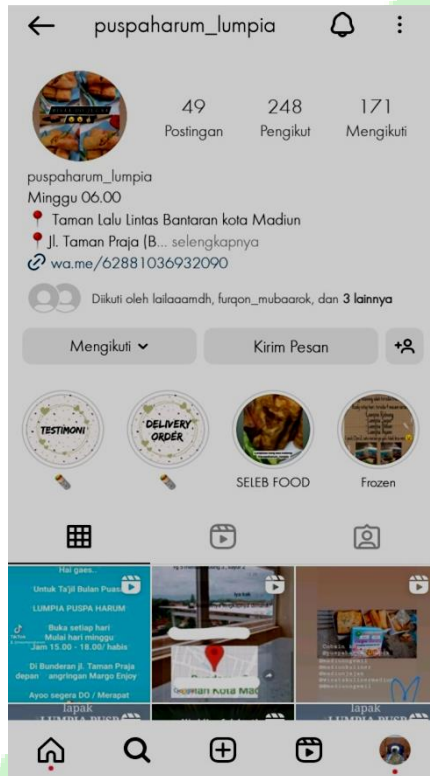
puspaharum_lumpia

49 Postingan
248 Pengikut
171 Mengikuti

puspaharum_lumpia
Minggu 06.00
📍 Taman Lalu Lintas Bantaran kota Madiun
📍 Jl. Taman Praja (B... selengkapnya
wa.me/62881036932090

Diikuti oleh lailaaamdh, furqon_mubaarok, dan 3 lainnya

Mengikuti
Kirim Pesan

TESTIMONI
DELIVERY ORDER
SELEB FOOD
Frozen

Hai gaes..
Untuk Ta'jil Bulan Puasa
LUMPIA PUSPA HARUM
Buka setiap hari
Mulai hari minggu
Jam 15.00 - 18.00/ habis
Di Bunderan jl. Taman Praja
depan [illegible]angringan Margo Enjoy
Ayoo segera DO / Merapat

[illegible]man Kota Mad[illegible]

lapak
LUMPIA PUSP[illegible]